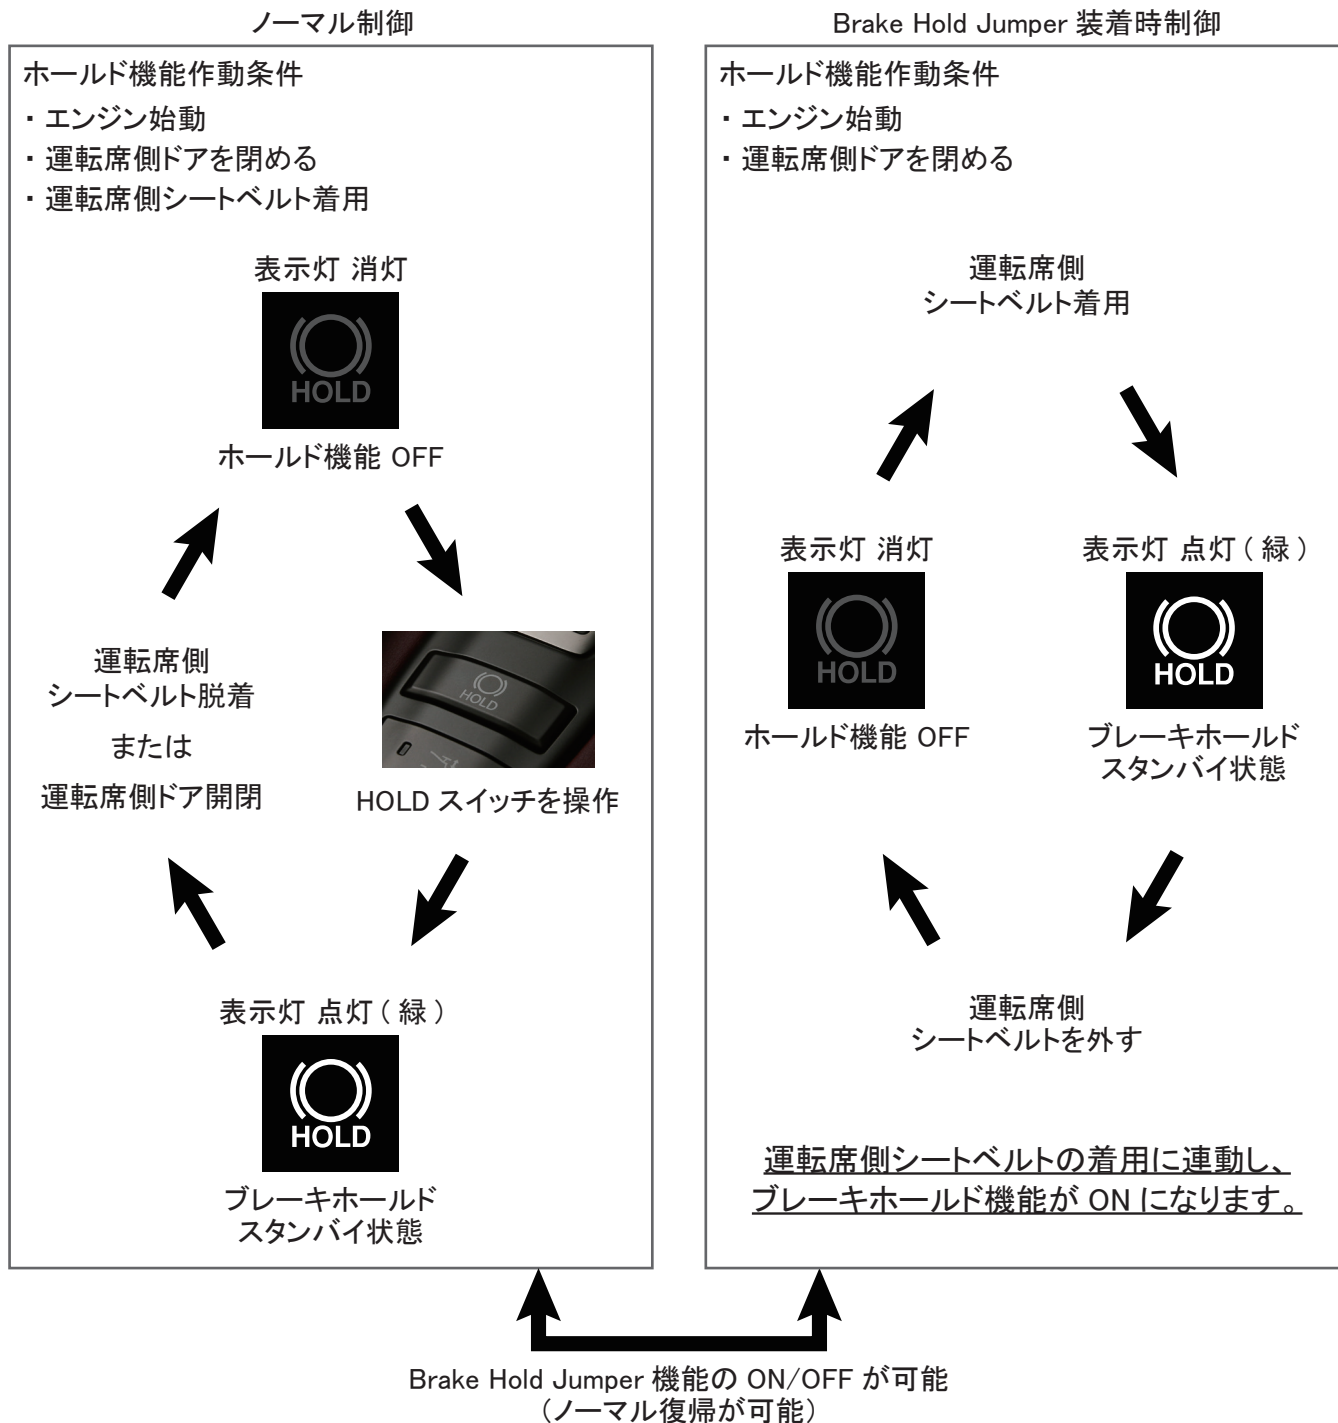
ノーマル制御

ホールド機能作動条件
・エンジン始動
・運転席側ドアを閉める
・運転席側シートベルト着用

表示灯 消灯

HOLD

ホールド機能 OFF

HOLD

HOLD スイッチを操作

表示灯 点灯(緑)

HOLD

ブレーキホールド
スタンバイ状態

運転席側
シートベルト脱着
または
運転席側ドア開閉

Brake Hold Jumper 装着時制御

ホールド機能作動条件
・エンジン始動
・運転席側ドアを閉める

運転席側
シートベルト着用

表示灯 消灯

HOLD

ホールド機能 OFF

表示灯 点灯(緑)

HOLD

ブレーキホールド
スタンバイ状態

運転席側
シートベルトを外す

運転席側シートベルトの着用に連動し、
ブレーキホールド機能が ON になります。

Brake Hold Jumper 機能の ON/OFF が可能
(ノーマル復帰が可能)